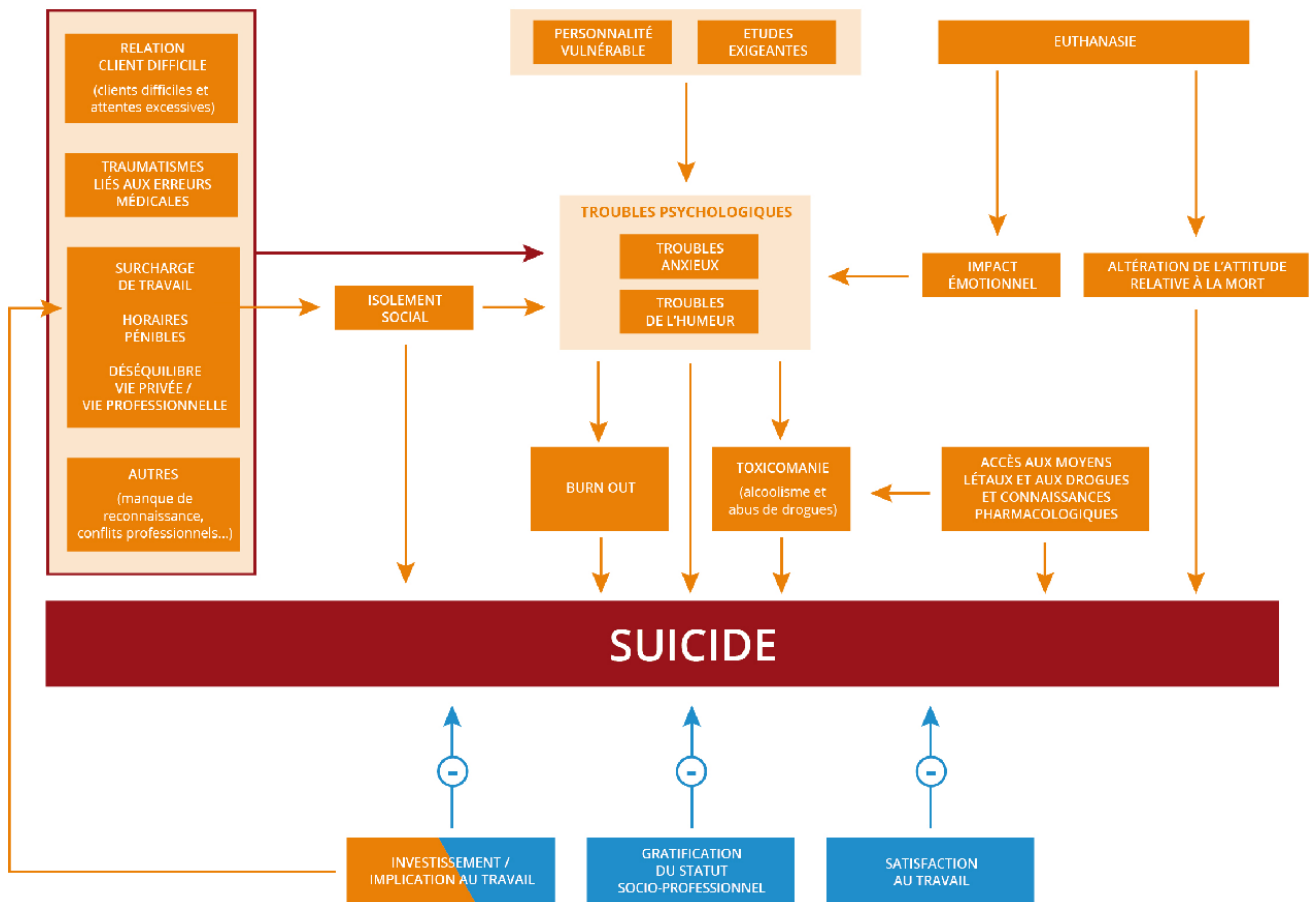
RELATION CLIENT DIFFICILE

(clients difficiles et attentes excessives)

TRAUMATISMES LIÉS AUX ERREURS MÉDICALES

SURCHARGE DE TRAVAIL

HORAIRES PÉNIBLES

DÉSÉQUILIBRE VIE PRIVÉE / VIE PROFESSIONNELLE

AUTRES

(manque de reconnaissance, conflits professionnels...)

PERSONNALITÉ VULNÉRABLE

ETUDES EXIGEANTES

EUTHANASIE

TROUBLES PSYCHOLOGIQUES

TROUBLES ANXIEUX

TROUBLES DE L'HUMEUR

IMPACT ÉMOTIONNEL

ALTÉRATION DE L'ATTITUDE RELATIVE À LA MORT

ISOLEMENT SOCIAL

BURN OUT

TOXICOMANIE

(alcoolisme et abus de drogues)

ACCÈS AUX MOYENS LÉTAUX ET AUX DROGUES ET CONNAISSANCES PHARMACOLOGIQUES

SUICIDE

-

-

-

INVESTISSEMENT / IMPLICATION AU TRAVAIL

GRATIFICATION DU STATUT SOCIO-PROFESSIONNEL

SATISFACTION AU TRAVAIL